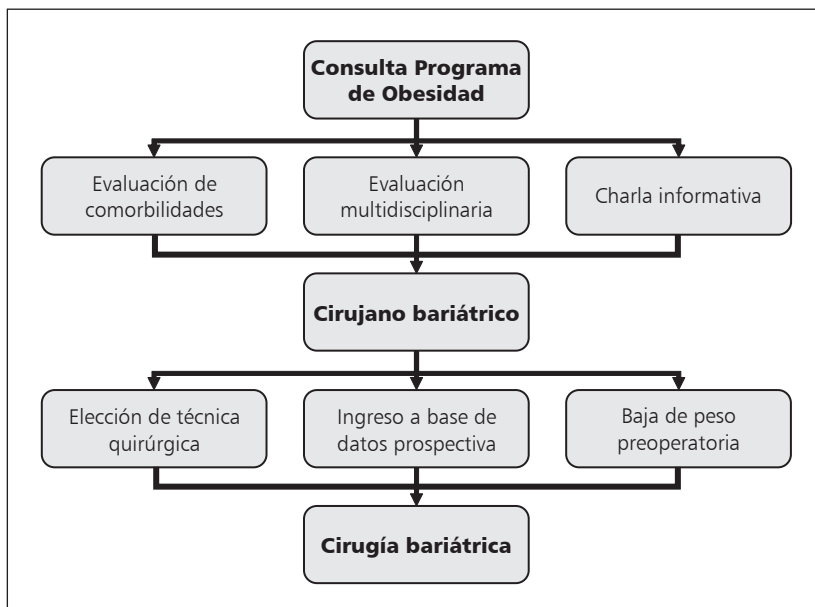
Consulta Programa de Obesidad

Evaluación de comorbilidades

Evaluación multidisciplinaria

Charla informativa

Cirujano bariátrico

Elección de técnica quirúrgica

Ingreso a base de datos prospectiva

Baja de peso preoperatoria

Cirugía bariátrica